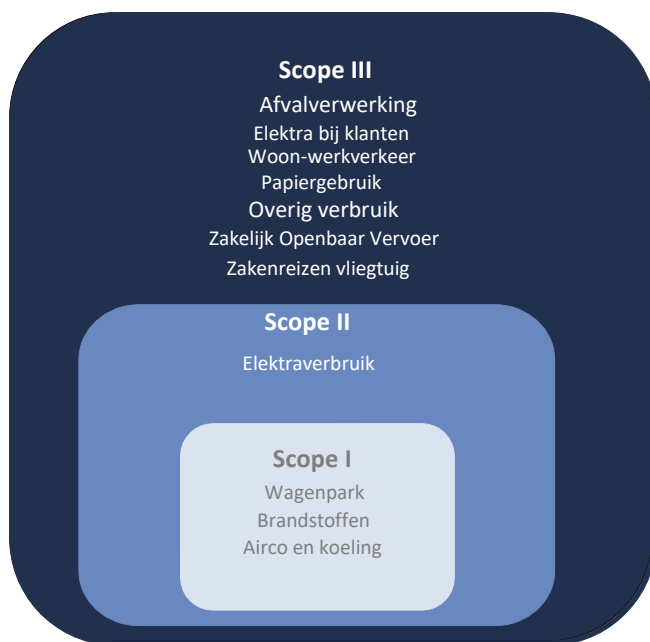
Scope III
Afvalverwerking
Elektra bij klanten
Woon-werkverkeer
Papiergebruik
Overig verbruik
Zakelijk Openbaar Vervoer
Zakenreizen vliegtuig

Scope II
Elektraverbruik

Scope I
Wagenpark
Brandstoffen
Airco en koeling